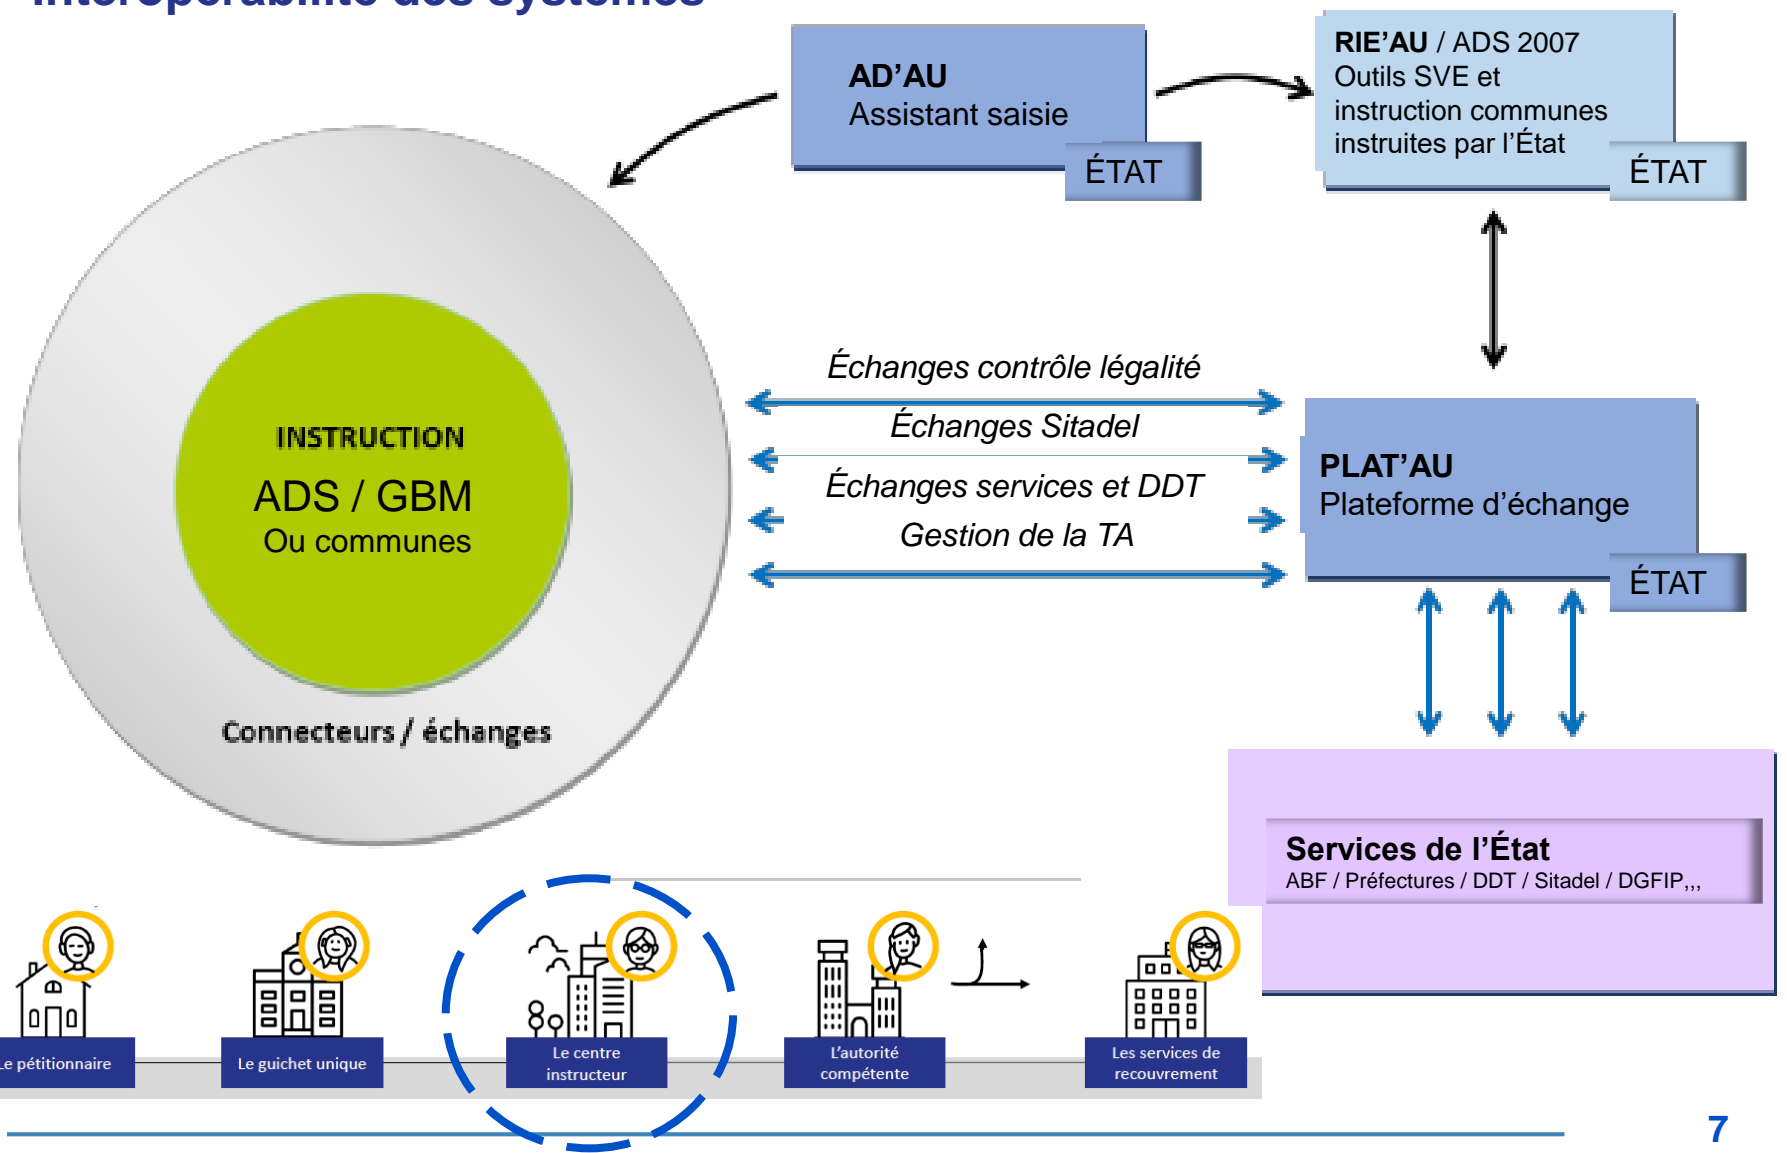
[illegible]

AD’AU
Assistant saisie
ÉTAT

RIE’AU / ADS 2007
Outils SVE et instruction communes instruites par l’État
ÉTAT

INSTRUCTION
ADS / GBM
Ou communes

Connecteurs / échanges

Échanges contrôle légalité
Échanges Sitadel
Échanges services et DDT
Gestion de la TA

PLAT’AU
Plateforme d’échange
ÉTAT

Services de l’État
ABF / Préfectures / DDT / Sitadel / DGFIP,,,

Le pétitionnaire
Le guichet unique
Le centre instructeur
L’autorité compétente
Les services de recouvrement

7